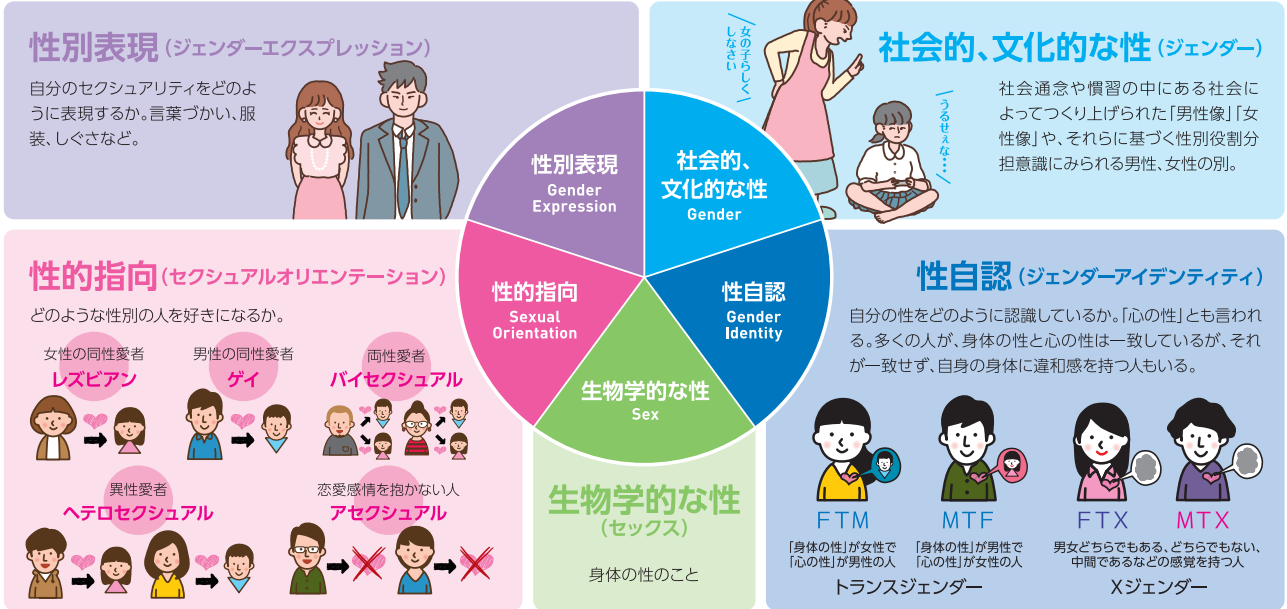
性別表現（ジェンダーエクスプレッション）

自分のセクシュアリティをどのように表現するか。言葉づかい、服装、しぐさなど。

女の子らしくしなさい

うるせぇな…

社会的、文化的な性（ジェンダー）

社会通念や慣習の中にある社会によってつくり上げられた「男性像」「女性像」や、それらに基づく性別役割分担意識にみられる男性、女性の別。

性別表現
Gender Expression

社会的、文化的な性
Gender

性的指向
Sexual Orientation

性自認
Gender Identity

生物学的な性
Sex

性的指向（セクシュアルオリエンテーション）

どのような性別の人を好きになるか。

女性の同性愛者
レズビアン

男性の同性愛者
ゲイ

両性愛者
バイセクシュアル

異性愛者
ヘテロセクシュアル

恋愛感情を抱かない人
アセクシュアル

生物学的な性（セックス）

身体の性のこと

性自認（ジェンダーアイデンティティ）

自分の性をどのように認識しているか。「心の性」とも言われる。多くの人が、身体の性と心の性は一致しているが、それが一致せず、自身の身体に違和感を持つ人もいる。

FTM
「身体の性」が女性で「心の性」が男性の人

MTF
「身体の性」が男性で「心の性」が女性の人

トランスジェンダー

FTX

MTX

男女どちらでもある、どちらでもない、中間であるなどの感覚を持つ人

Xジェンダー